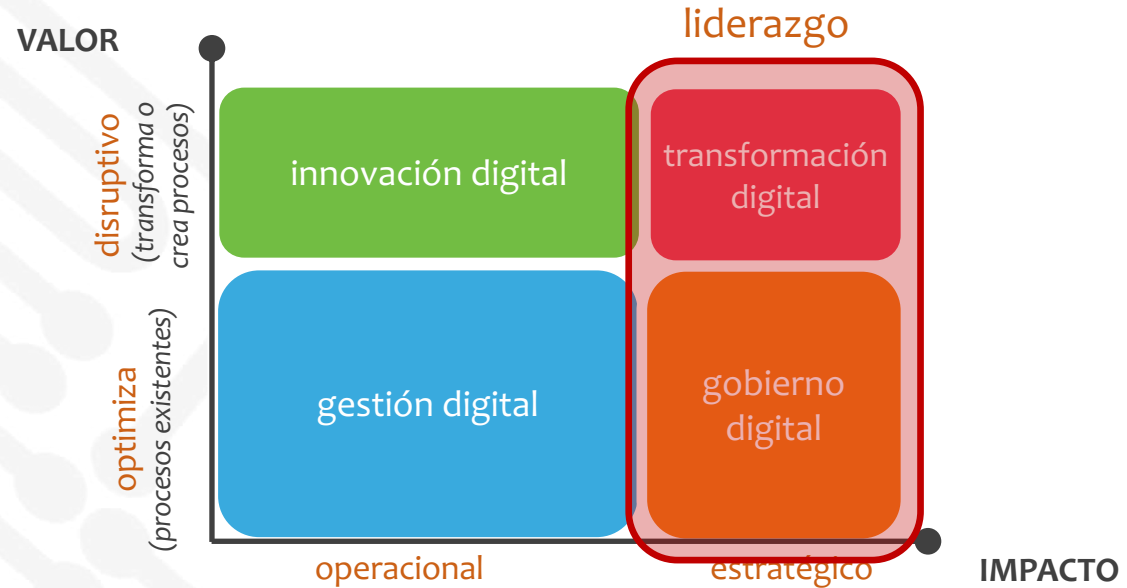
liderazgo

VALOR

disruptivo
(transforma o crea procesos)

optimiza
(procesos existentes)

innovación digital

transformación digital

gestión digital

gobierno digital

operacional

estratégico

IMPACTO